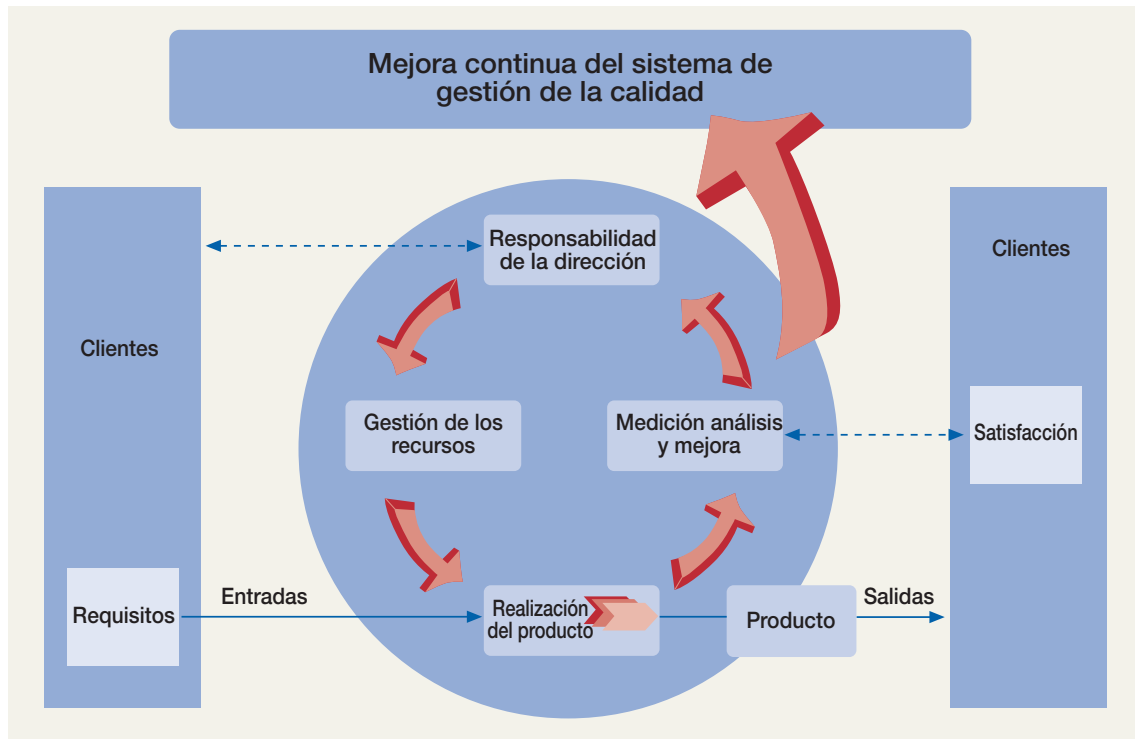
Mejora continua del sistema de gestión de la calidad

Clientes

Requisitos

Entradas

Responsabilidad de la dirección

Gestión de los recursos

Medición análisis y mejora

Realización del producto

Producto

Salidas

Clientes

Satisfacción